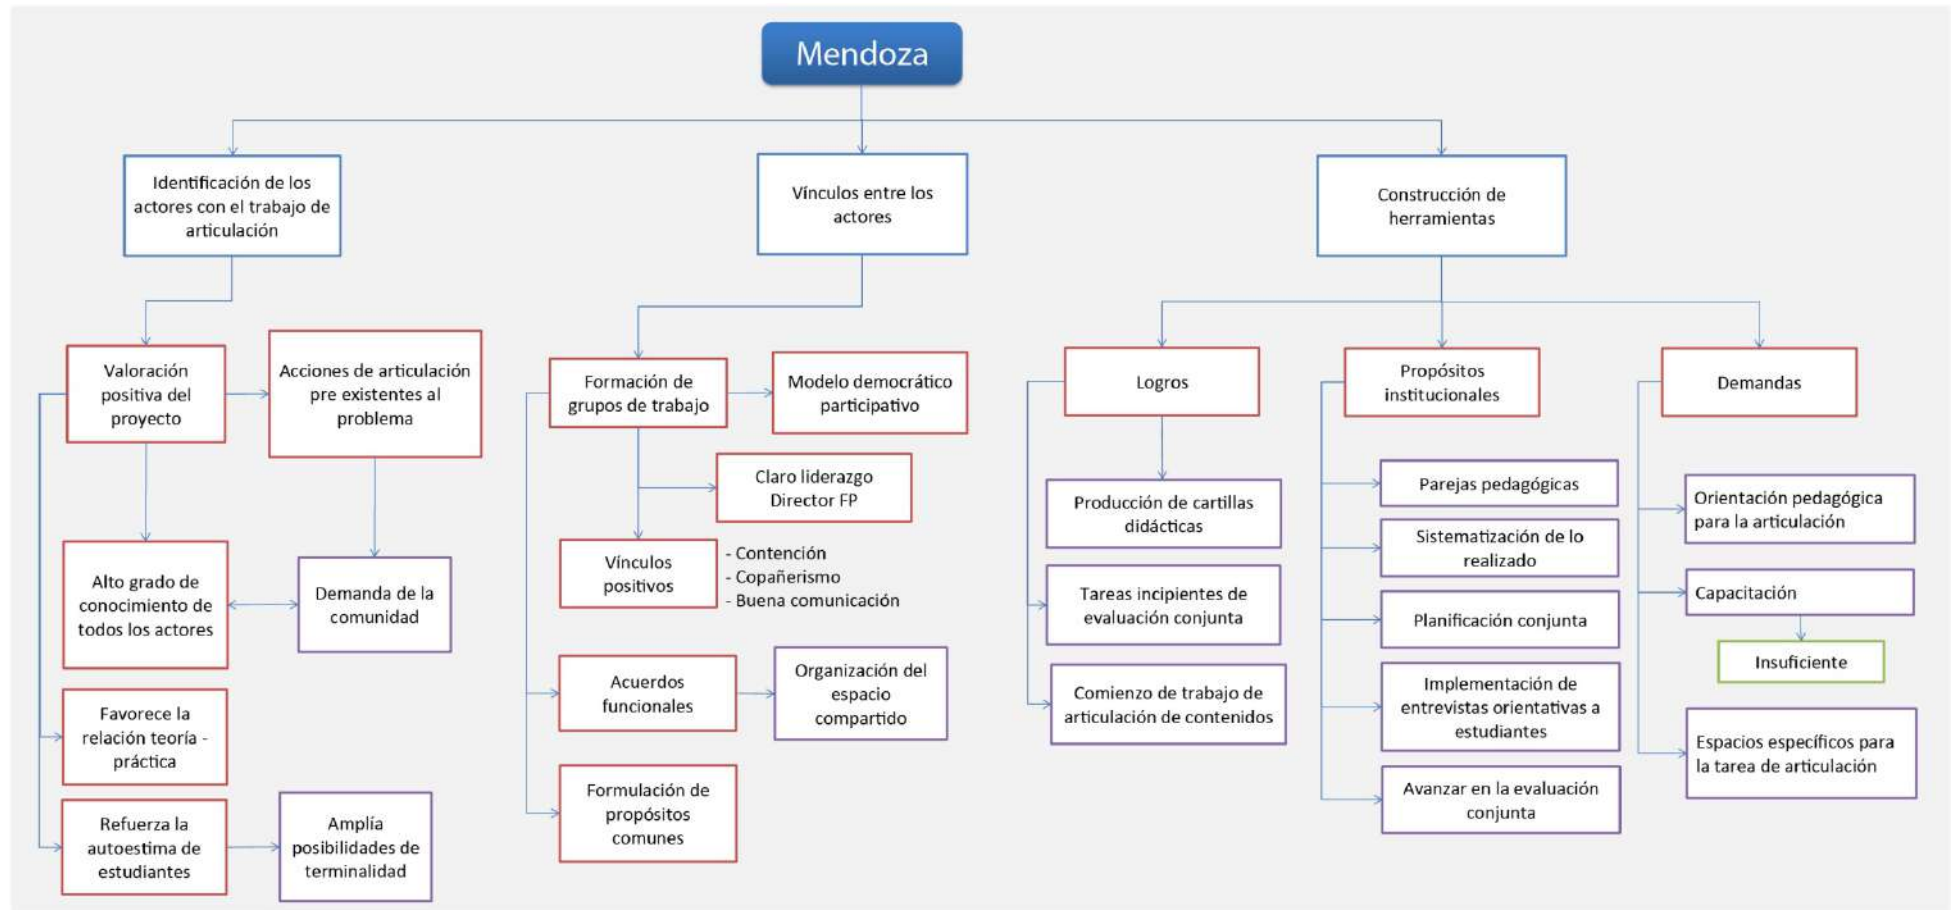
Mendoza

Identificación de los actores con el trabajo de articulación

Valoración positiva del proyecto

Acciones de articulación pre existentes al problema

Alto grado de conocimiento de todos los actores

Demanda de la comunidad

Favorece la relación teoría - práctica

Refuerza la autoestima de estudiantes

Amplía posibilidades de terminalidad

Vínculos entre los actores

Formación de grupos de trabajo

Modelo democrático participativo

Claro liderazgo Director FP

Vínculos positivos

- Contención
- Compañerismo
- Buena comunicación

Acuerdos funcionales

Organización del espacio compartido

Formulación de propósitos comunes

Construcción de herramientas

Logros

Producción de cartillas didácticas

Tareas incipientes de evaluación conjunta

Comienzo de trabajo de articulación de contenidos

Propósitos institucionales

Parejas pedagógicas

Sistematización de lo realizado

Planificación conjunta

Implementación de entrevistas orientativas a estudiantes

Avanzar en la evaluación conjunta

Demandas

Orientación pedagógica para la articulación

Capacitación

Insuficiente

Espacios específicos para la tarea de articulación